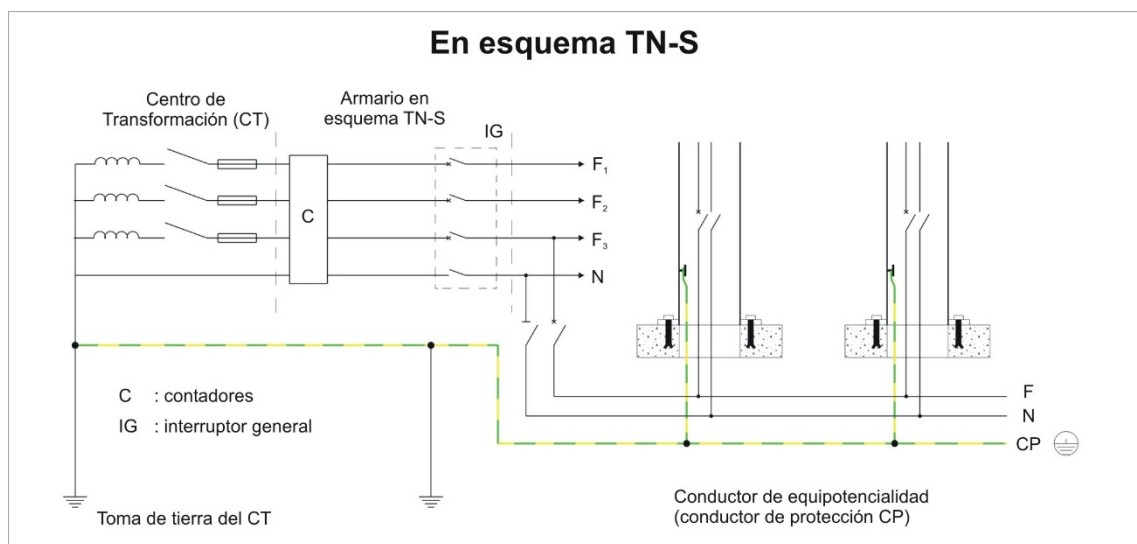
En esquema TN-S

Centro de Transformación (CT)

Armario en esquema TN-S

IG

C

$F_1$

$F_2$

$F_3$

N

C : contadores

IG : interruptor general

F

N

CP

Toma de tierra del CT

Conductor de equipotencialidad (conductor de protección CP)